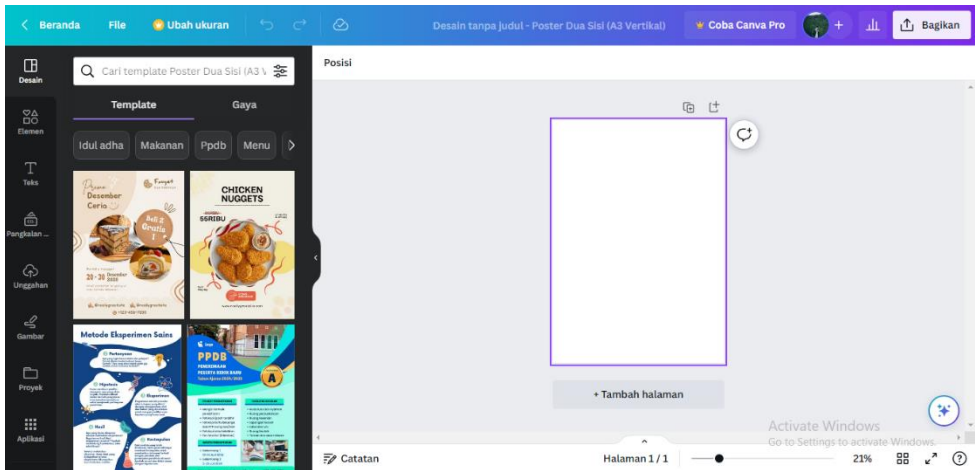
Beranda File Ubah ukuran Desain tanpa judul - Poster Dua Sisi (A3 Vertikal) Coba Canva Pro Bagikan

Desain
Elemen
Teks
Pangkalan ...
Unggahan
Gambar
Proyek
Aplikasi

Cari template Poster Dua Sisi (A3 V

Template Gaya

Idul adha Makanan Ppdb Menu

Promo Desember Ceria
Beli 2 Gratis 1
20 - 30 Desember 2020

CHICKEN NUGGETS
56RIBU

Metode Eksperimen Sains
Pertanyaan
Hipotesis
Eksperimen
Hasil
Kesimpulan

PPDB
PENERIMAAN PESERTA DIDIK BARU
A

Posisi

+ Tambah halaman

Activate Windows
Go to Settings to activate Windows.

Catatan Halaman 1 / 1 21%